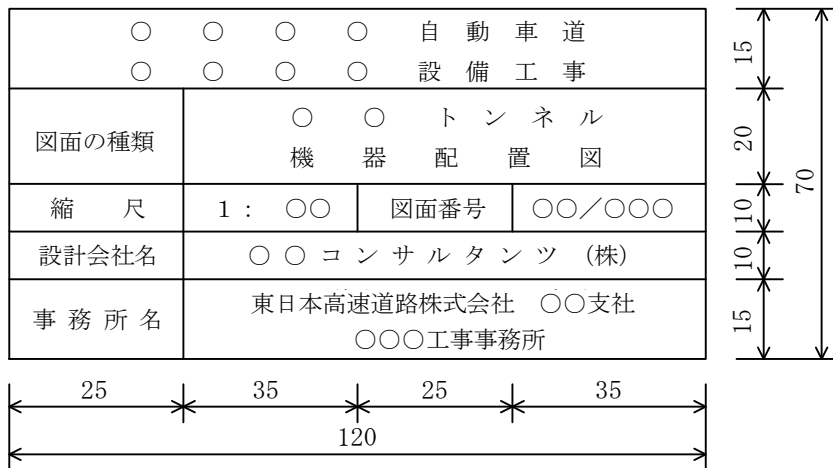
○ ○ ○ ○ 自 動 車 道
○ ○ ○ ○ 設 備 工 事

| 図面の種類 | ○ ○ ト ン ネ ル<br>機 器 配 置 図 | | |
|---|---|---|---|
| 縮 尺 | 1： ○○ | 図面番号 | ○○／○○○ |
| 設計会社名 | ○ ○ コ ン サ ル タ ン ツ （株） | | |
| 事 務 所 名 | 東日本高速道路株式会社 ○○支社<br>○○○工事事務所 | | |

15
20
10
10
15
70

25 35 25 35
120